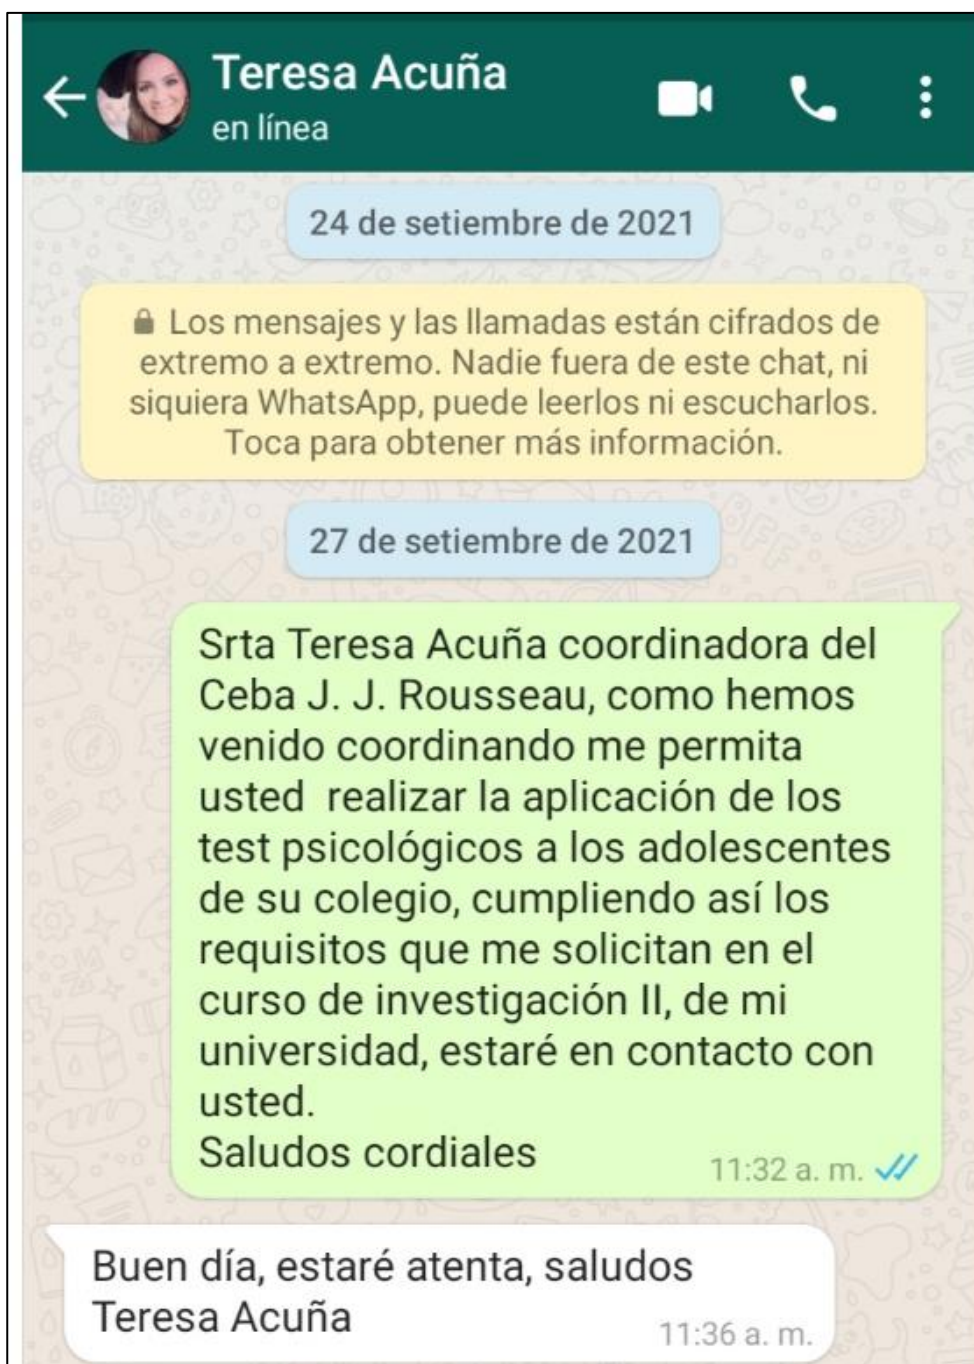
Teresa Acuña
en línea

24 de setiembre de 2021

Los mensajes y las llamadas están cifrados de extremo a extremo. Nadie fuera de este chat, ni siquiera WhatsApp, puede leerlos ni escucharlos. Toca para obtener más información.

27 de setiembre de 2021

Srta Teresa Acuña coordinadora del Ceba J. J. Rousseau, como hemos venido coordinando me permita usted realizar la aplicación de los test psicológicos a los adolescentes de su colegio, cumpliendo así los requisitos que me solicitan en el curso de investigación II, de mi universidad, estaré en contacto con usted.
Saludos cordiales
11:32 a. m.

Buen día, estaré atenta, saludos
Teresa Acuña
11:36 a. m.